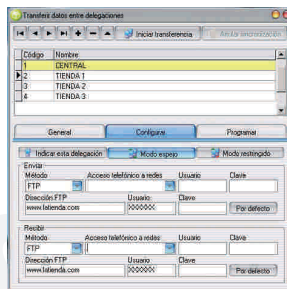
Transferir datos entre delegaciones

Iniciar transferencia | Anular sincronización

| Código | Nombre |
|---|---|
| 1 | CENTRAL |
| 2 | TIENDA 1 |
| 3 | TIENDA 2 |
| 4 | TIENDA 3 |

General | Configurar... | Programar

Indicar esta delegación | Modo espejo | Modo restringido

Enviar
Método: FTP
Acceso telefónico a redes
Usuario
Clave
Dirección FTP: www.latienda.com
Usuario: XXXXXX
Clave
Por defecto

Recibir
Método: FTP
Acceso telefónico a redes
Usuario
Clave
Dirección FTP: www.latienda.com
Usuario: XXXXXX
Clave
Por defecto